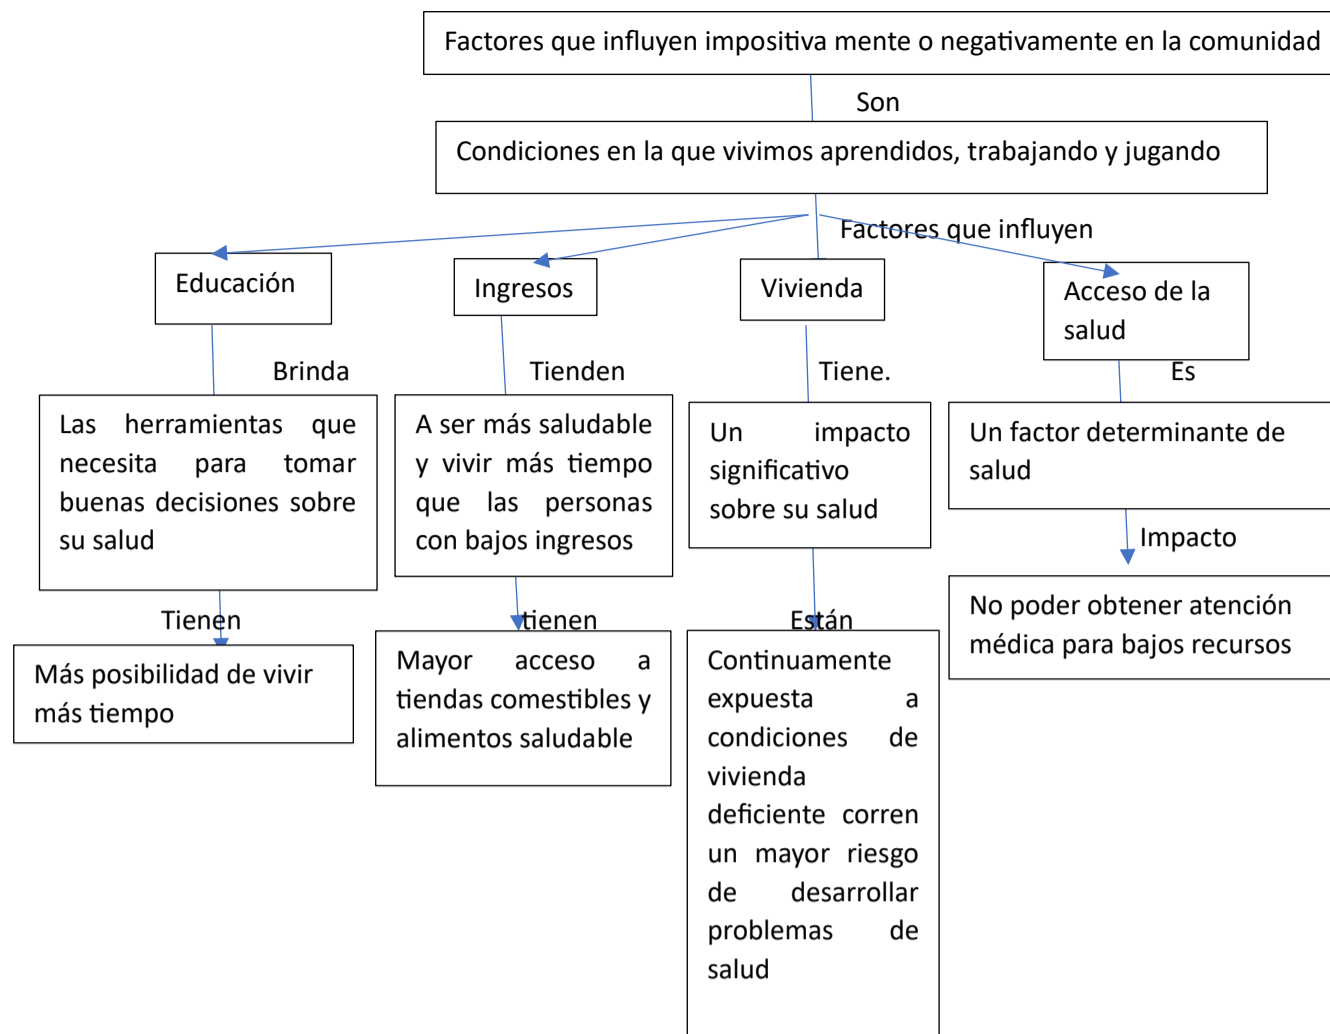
Factores que influyen impositiva mente o negativamente en la comunidad

Son

Condiciones en la que vivimos aprendidos, trabajando y jugando

Factores que influyen

Educación

Ingresos

Vivienda

Acceso de la salud

Brinda

Tienden

Tiene.

Es

Las herramientas que necesita para tomar buenas decisiones sobre su salud

A ser más saludable y vivir más tiempo que las personas con bajos ingresos

Un impacto significativo sobre su salud

Un factor determinante de salud

Impacto

Tienen

tienen

Están

No poder obtener atención médica para bajos recursos

Más posibilidad de vivir más tiempo

Mayor acceso a tiendas comestibles y alimentos saludable

Continuamente expuesta a condiciones de vivienda deficiente corren un mayor riesgo de desarrollar problemas de salud